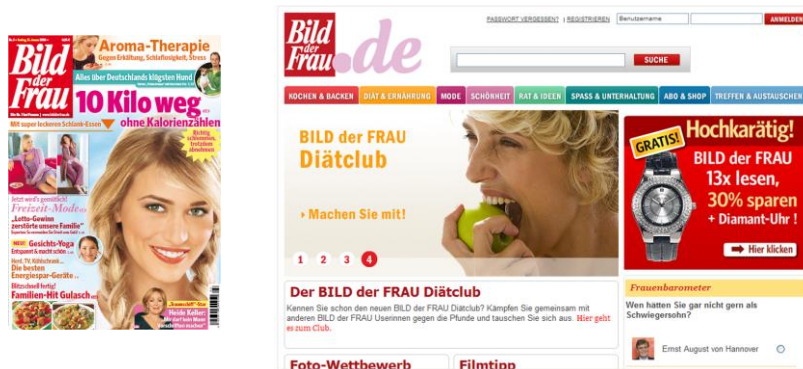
Bild der Frau

Aroma-Therapie

Gegen Erkältung, Schlaflosigkeit, Stress

Alles über Deutschlands klügsten Hund

10 Kilo weg ohne Kalorienzählen

Mit super leckeren Schlank-Essen

Jetzt wird's gemütlich! Freizeit-Mode

„Lotto-Gewinn zerstörte unsere Familie"

NEU! Gesichts-Yoga

Die besten Energiespar-Geräte

Blitzschnell fertig! Familien-Mit Gulasch

Heidi Keller

Bild der Frau.de

PASSWORT VERGESSEN | REGISTRIEREN Benutzername ANMELDEN

SUCHE

KOCHEN & BACKEN | DIÄT & ERNÄHRUNG | MODE | SCHÖNHEIT | RAT & IDEEN | SPASS & UNTERHALTUNG | ABO & SHOP | TREFFEN & AUSTAUSCHEN

BILD der FRAU Diätclub

› Machen Sie mit!

1 2 3 4

Der BILD der FRAU Diätclub

Kennen Sie schon den neuen BILD der FRAU Diätclub? Kämpfen Sie gemeinsam mit anderen BILD der FRAU Userinnen gegen die Pfunde und tauschen Sie sich aus. Hier geht es zum Club.

Foto-Wettbewerb

Filmtipp

GRATIS! Hochkarätig!

BILD der FRAU 13x lesen, 30% sparen + Diamant-Uhr !

Hier klicken

Frauenbarometer

Wen hätten Sie gar nicht gern als Schwiegersohn?

Ernst August von Hannover